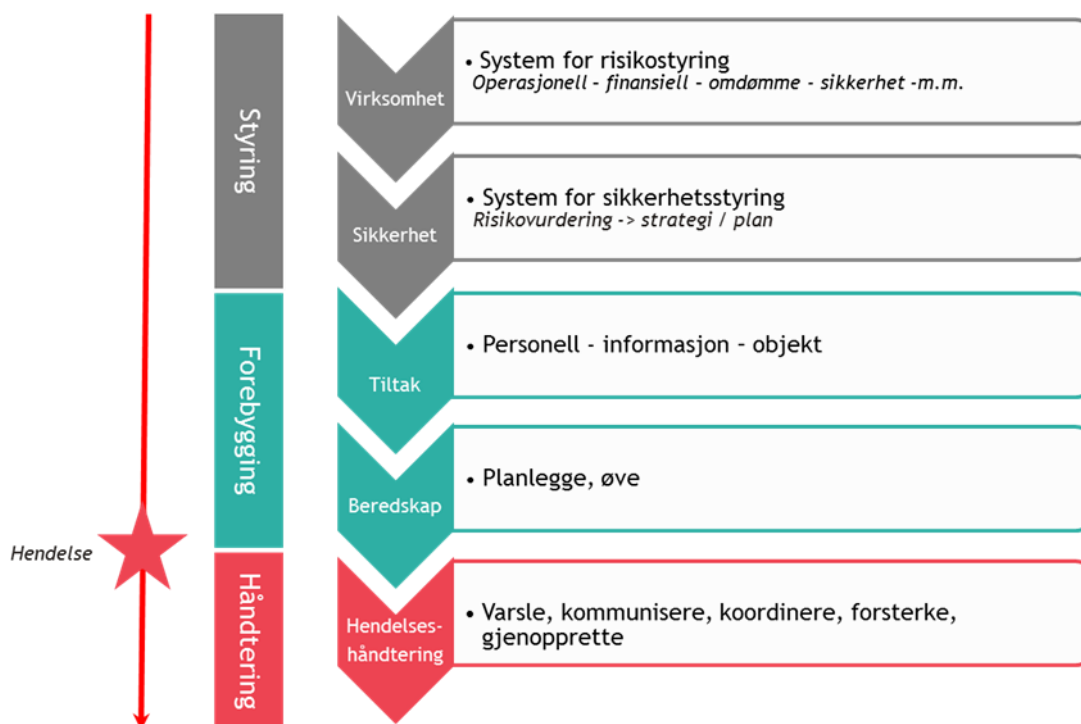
Styring

Forebygging

Håndtering

Hendelse

Virksomhet

• System for risikostyring
Operasjonell – finansiell – omdømme – sikkerhet -m.m.

Sikkerhet

• System for sikkerhetsstyring
Risikovurdering -> strategi / plan

Tiltak

• Personell – informasjon – objekt

Beredskap

• Planlegge, øve

Hendelses-håndtering

• Varsle, kommunisere, koordinere, forsterke, gjenopprette